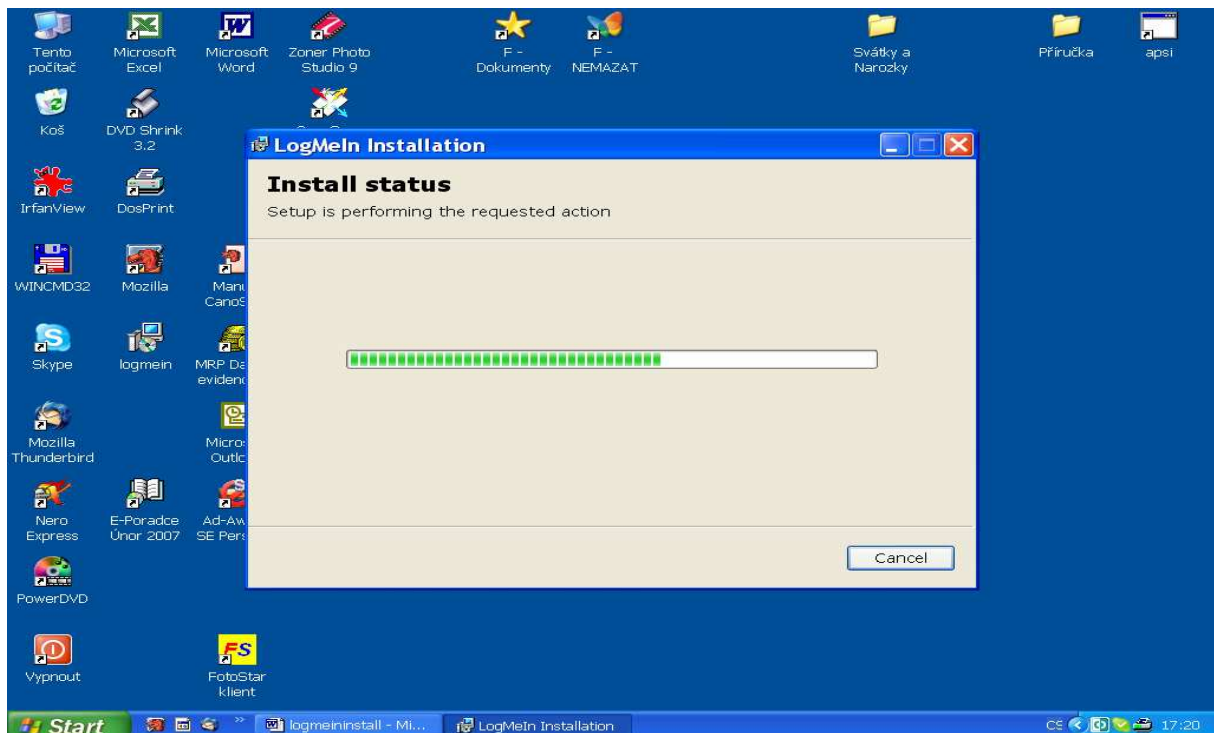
Tento počítač

Microsoft Excel

Microsoft Word

Zoner Photo Studio 9

F - Dokumenty

F - NEMAZAT

Svátky a Narozky

Příručka

apsi

Koš

DVD Shrink 3.2

IrfanView

DosPrint

WINCMD32

Mozilla

Manu Cano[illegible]

Skype

logmein

MRP Da eviden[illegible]

Mozilla Thunderbird

Micro Outl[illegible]

Nero Express

E-Poradce Únor 2007

Ad-Aw SE Pers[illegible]

PowerDVD

Vypnout

FotoStar klient

LogMeIn Installation

Install status

Setup is performing the requested action

Cancel

Start

logmeininstall - Mi...

LogMeIn Installation

CS

17:20